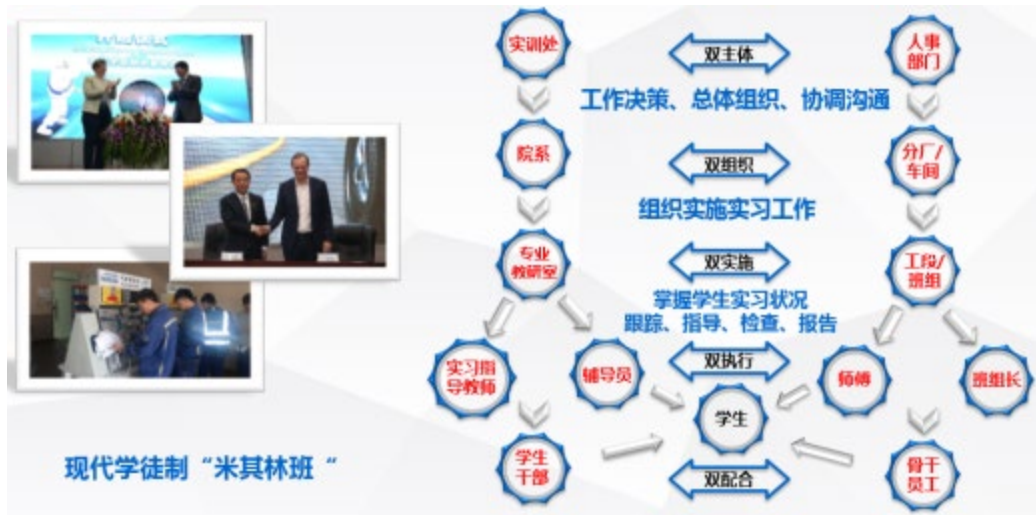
实训处

双主体

人事部门

工作决策、总体组织、协调沟通

院系

双组织

分厂/车间

组织实施实习工作

专业教研室

双实施

工段/班组

掌握学生实习状况
跟踪、指导、检查、报告

实习指导教师

辅导员

双执行

师傅

班组长

学生

学生干部

双配合

骨干员工

现代学徒制“米其林班“